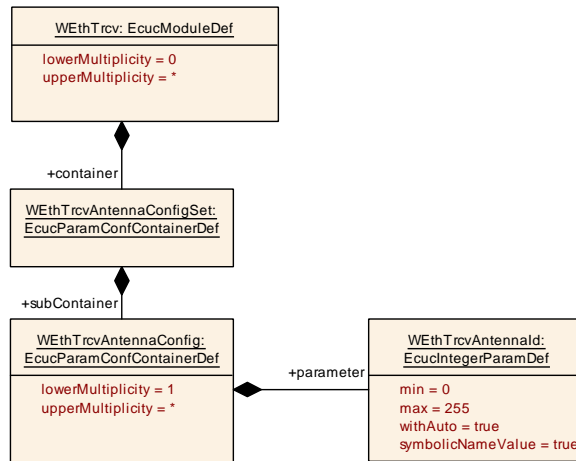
WEthTrcv: EcucModuleDef

lowerMultiplicity = 0
upperMultiplicity = *

+container

WEthTrcvAntennaConfigSet: EcucParamConfContainerDef

+subContainer

WEthTrcvAntennaConfig: EcucParamConfContainerDef

lowerMultiplicity = 1
upperMultiplicity = *

+parameter

WEthTrcvAntennaId: EcucIntegerParamDef

min = 0
max = 255
withAuto = true
symbolicNameValue = true